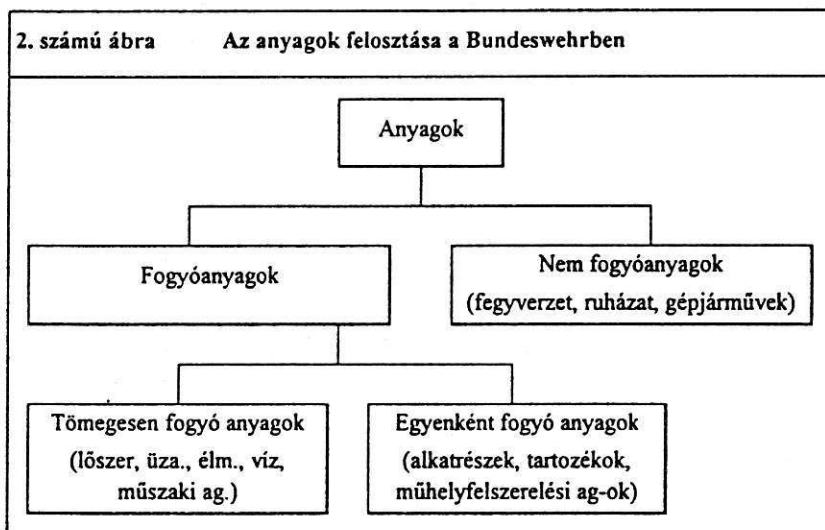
2. számú ábra Az anyagok felosztása a Bundeswehrben

Anyagok

Fogyóanyagok

Nem fogyóanyagok (fegyverzet, ruházat, gépjárművek)

Tömegesen fogyó anyagok (lőszer, üza., élm., víz, műszaki ag.)

Egyenként fogyó anyagok (alkatrészek, tartozékok, műhelyfelszerelési ag-ok)